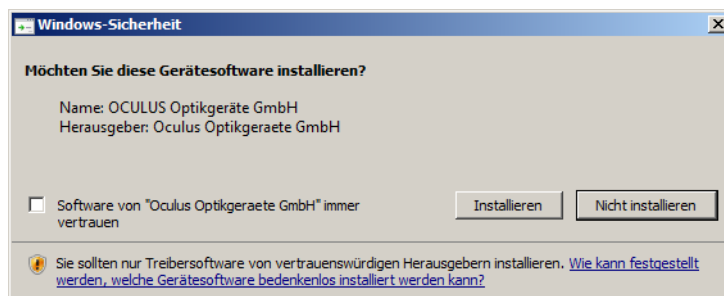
Windows-Sicherheit

Möchten Sie diese Gerätesoftware installieren?

Name: OCULUS Optikgeräte GmbH
Herausgeber: Oculus Optikgeraete GmbH

Software von "Oculus Optikgeraete GmbH" immer vertrauen

Installieren

Nicht installieren

Sie sollten nur Treibersoftware von vertrauenswürdigen Herausgebern installieren. Wie kann festgestellt werden, welche Gerätesoftware bedenkenlos installiert werden kann?